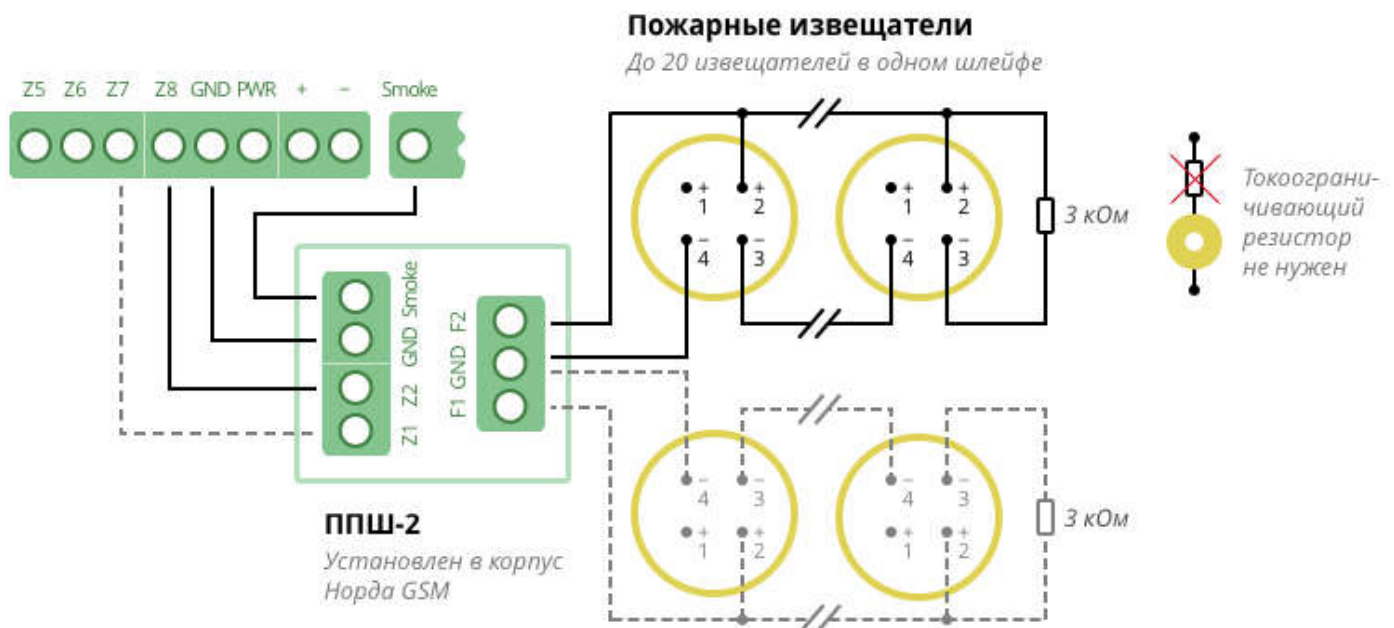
Пожарные извещатели

До 20 извещателей в одном шлейфе

Z5 Z6 Z7 Z8 GND PWR + – Smoke

+ 1 + 2 – 4 – 3

+ 1 + 2 – 4 – 3

3 кОм

Токоограничивающий резистор не нужен

Smoke GND Z2 Z1

F2 GND F1

– 4 – 3 + 1 + 2

– 4 – 3 + 1 + 2

3 кОм

ППШ-2

Установлен в корпус Норда GSM